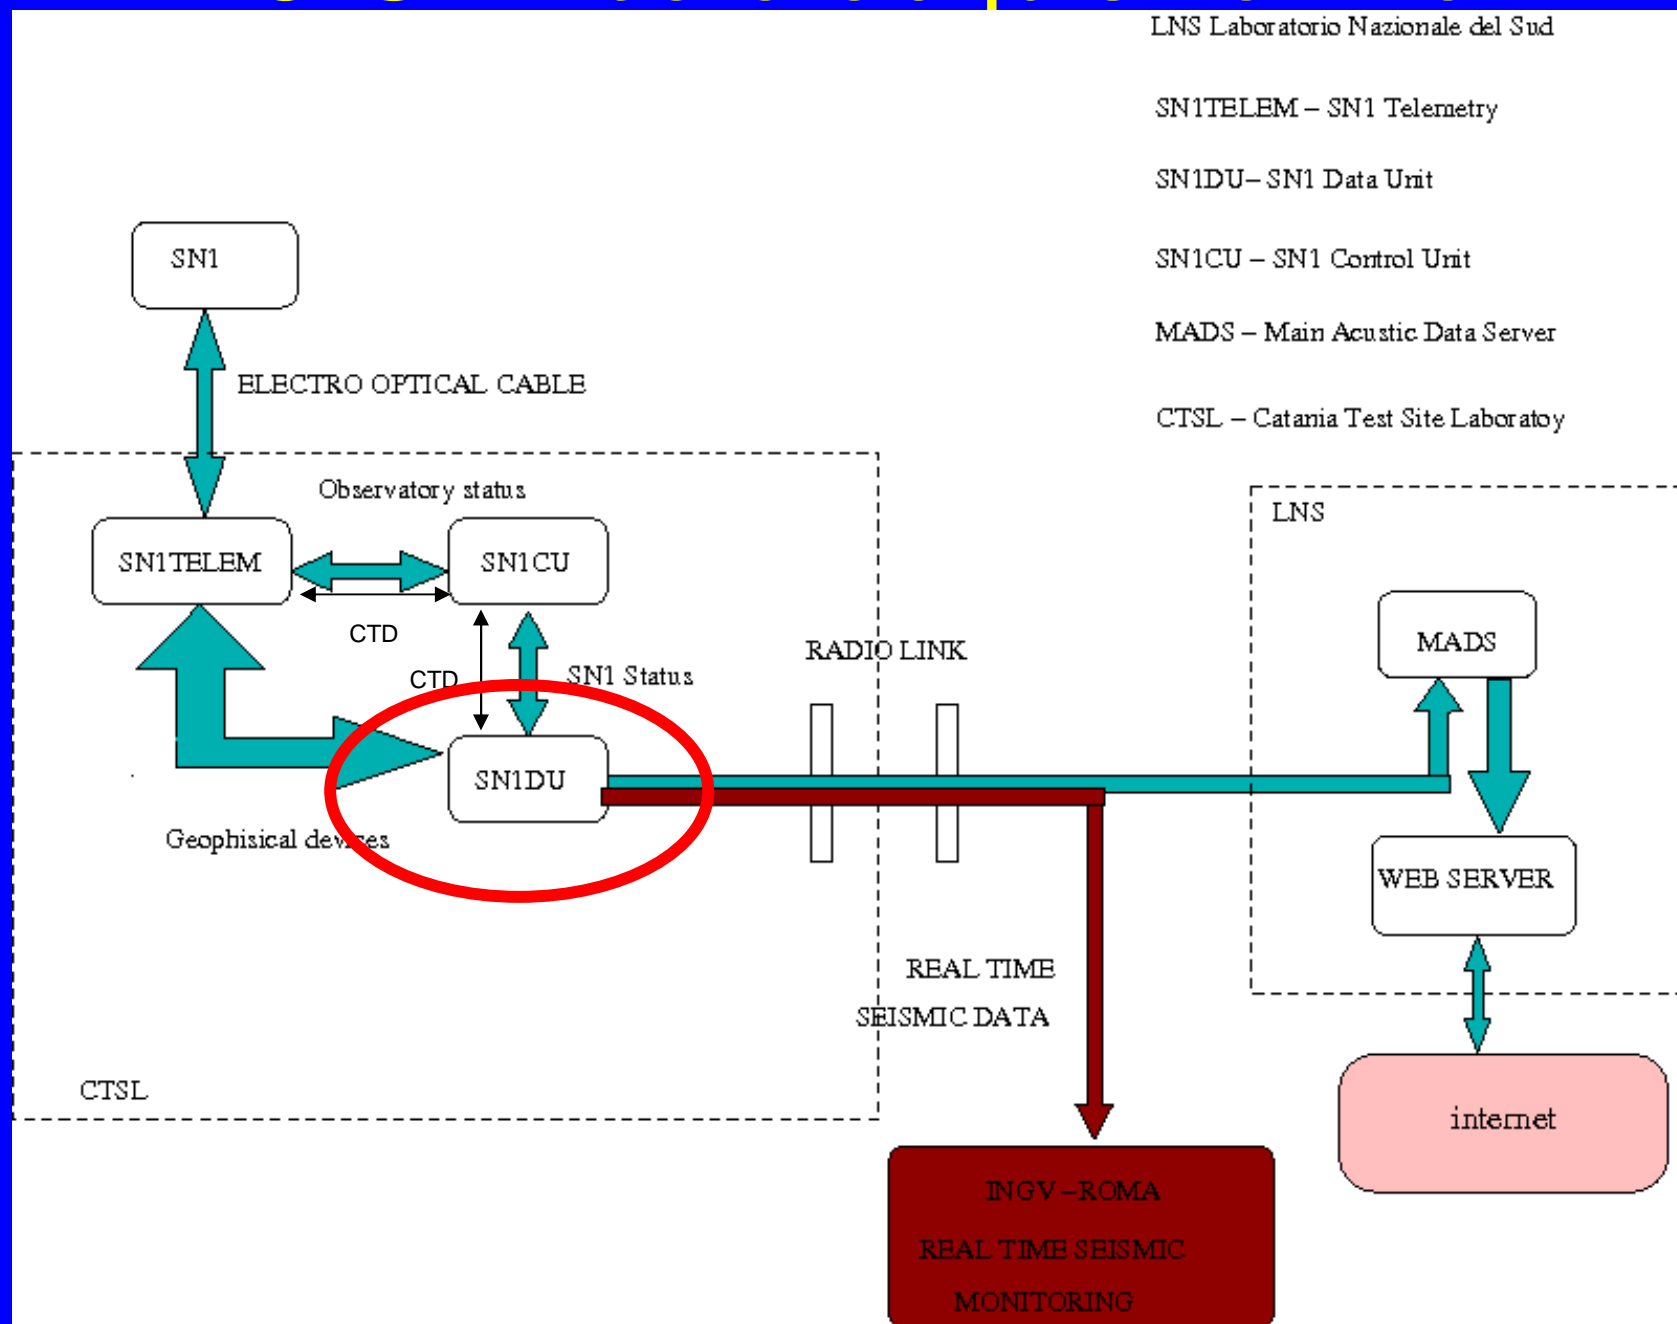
LNS Laboratorio Nazionale del Sud

SN1TELEM – SN1 Telemetry

SN1DU– SN1 Data Unit

SN1CU – SN1 Control Unit

MADS – Main Acustic Data Server

CTSL – Catania Test Site Laboratoy

SN1

ELECTRO OPTICAL CABLE

Observatory status

SN1TELEM

SN1CU

CTD

CTD

SN1 Status

SN1DU

Geophisical devices

RADIO LINK

LNS

MADS

WEB SERVER

REAL TIME SEISMIC DATA

CTSL

INGV –ROMA REAL TIME SEISMIC MONITORING

internet